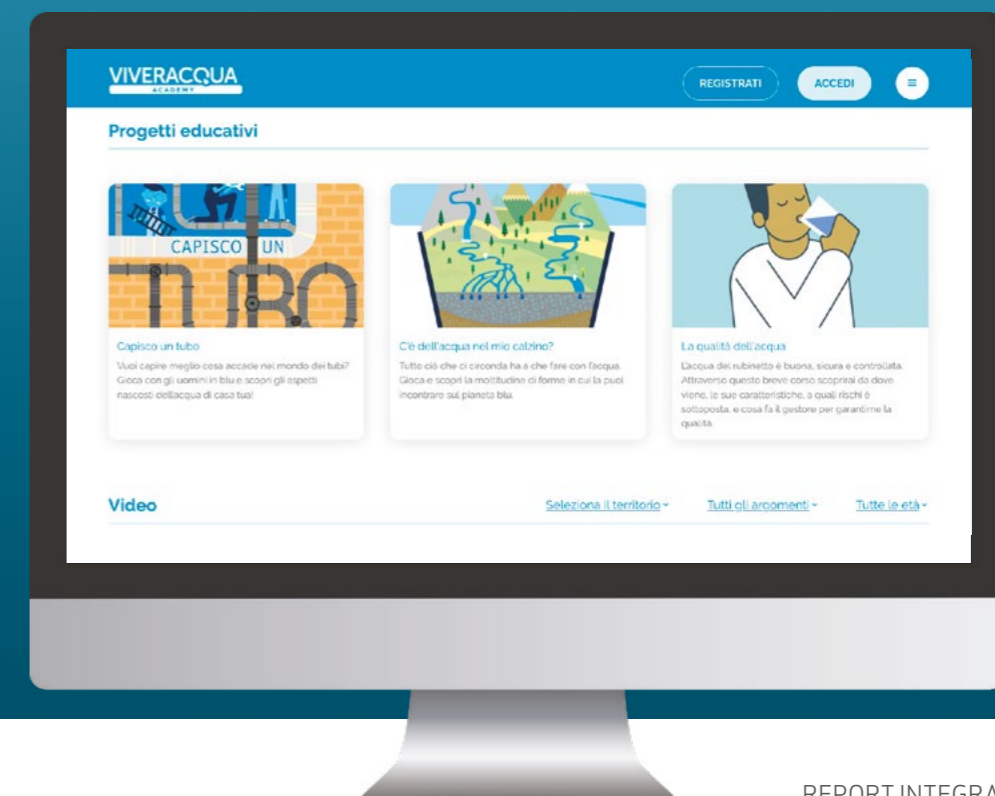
VIVERACQUA
ACADEMY

REGISTRATI

ACCEDI

Progetti educativi

CAPISCO UN TUBO

Capisco un tubo

Vuoi capire meglio cosa accade nel mondo dei tubi? Gioca con gli uomini in blu e scopri gli aspetti nascosti dell'acqua di casa tua!

C'è dell'acqua nel mio calzino?

Tutto ciò che ci circonda ha a che fare con l'acqua. Gioca e scopri la moltitudine di forme in cui la puoi incontrare sul pianeta blu.

La qualità dell'acqua

L'acqua del rubinetto è buona, sicura e controllata. Attraverso questo breve corso scoprirai da dove viene, le sue caratteristiche, a quali rischi è sottoposta, e cosa fa il gestore per garantirne la qualità.

Video

Seleziona il territorio

Tutti gli argomenti

Tutte le età

REPORT INTEGRA